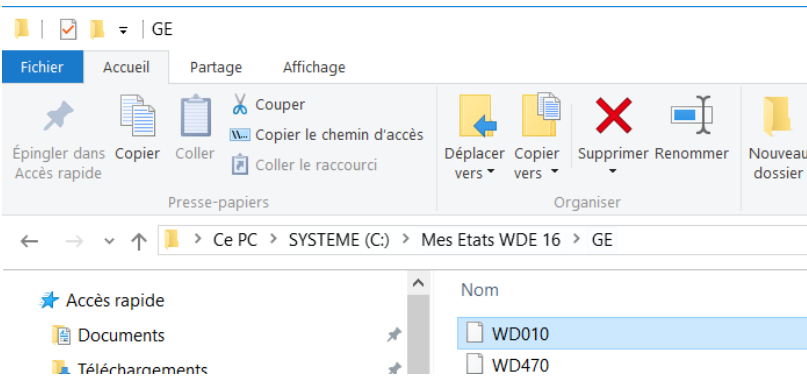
GE

Fichier
Accueil
Partage
Affichage

Épingler dans Accès rapide
Copier
Coller
Couper
Copier le chemin d'accès
Coller le raccourci
Presse-papiers

Déplacer vers
Copier vers
Supprimer
Renommer
Organiser

Nouveau dossier

Ce PC > SYSTEME (C:) > Mes Etats WDE 16 > GE

Accès rapide
Documents
Téléchargements

Nom
WD010
WD470